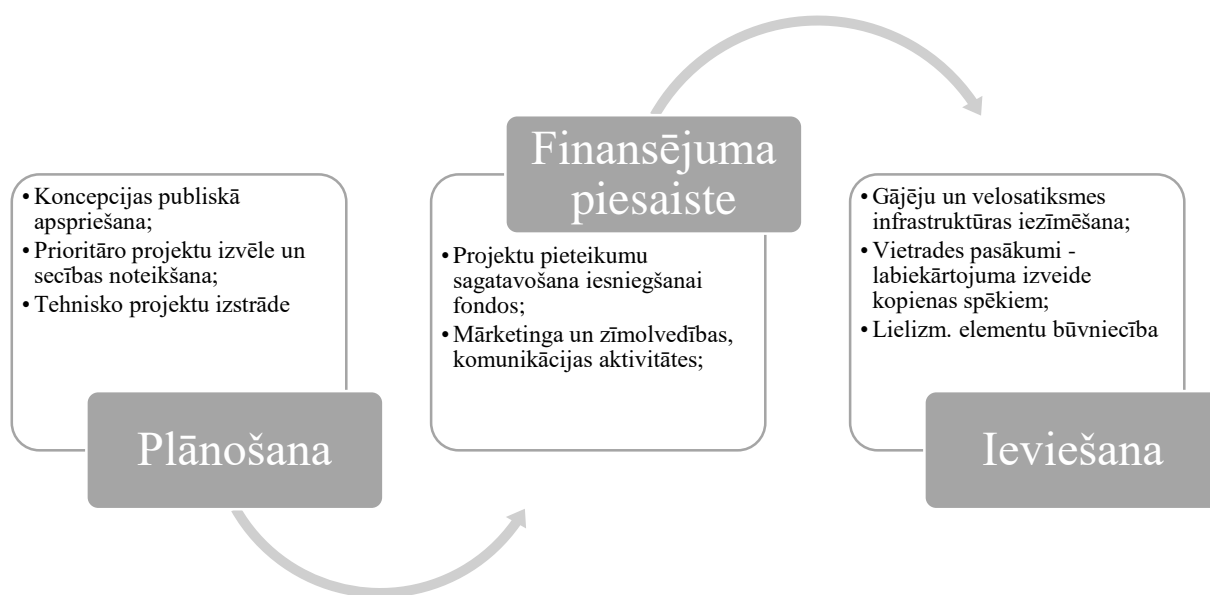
- Koncepcijas publiskā apspriešana;
- Prioritāro projektu izvēle un secības noteikšana;
- Tehnisko projektu izstrāde

Plānošana

Finansējuma piesaiste

- Projektu pieteikumu sagatavošana iesniegšanai fondos;
- Mārketinga un zīmolvedības, komunikācijas aktivitātes;

- Gājēju un velosatiksmes infrastruktūras iezīmēšana;
- Vietrades pasākumi - labiekārtojuma izveide kopienas spēkiem;
- Lielizm. elementu būvniecība

Ieviešana